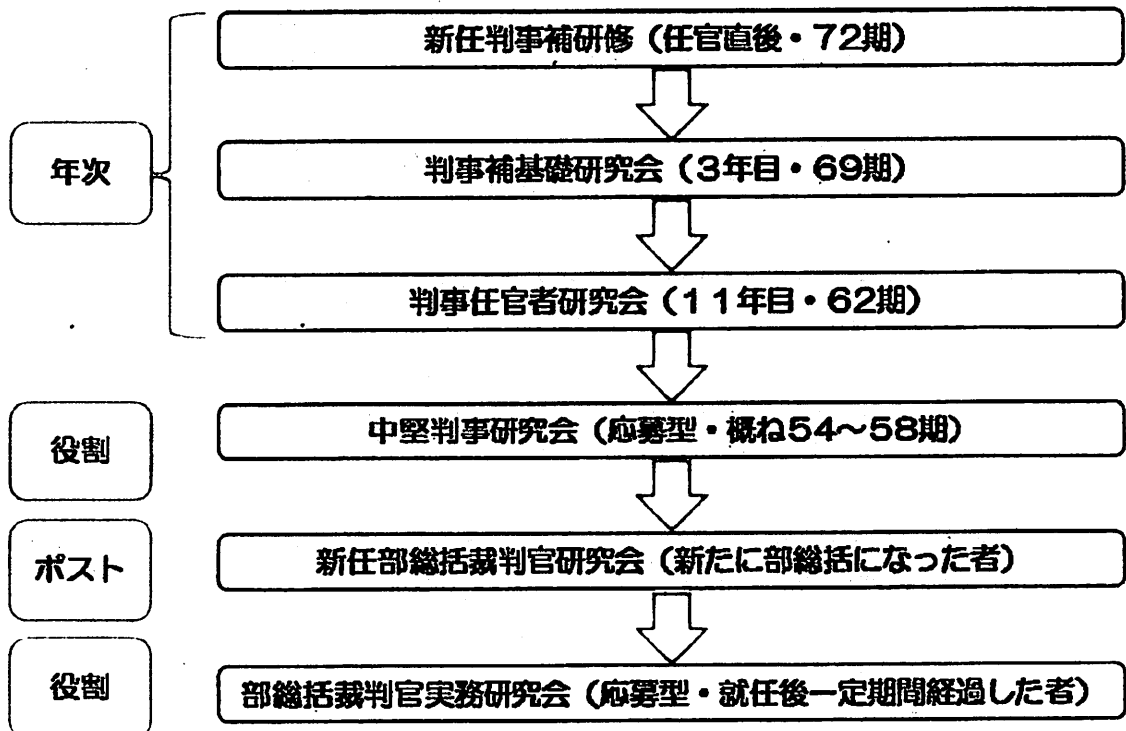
年次

新任判事補研修（任官直後・72期）

判事補基礎研究会（3年目・69期）

判事任官者研究会（11年目・62期）

役割

中堅判事研究会（応募型・概ね54～58期）

ポスト

新任部総括裁判官研究会（新たに部総括になった者）

役割

部総括裁判官実務研究会（応募型・就任後一定期間経過した者）